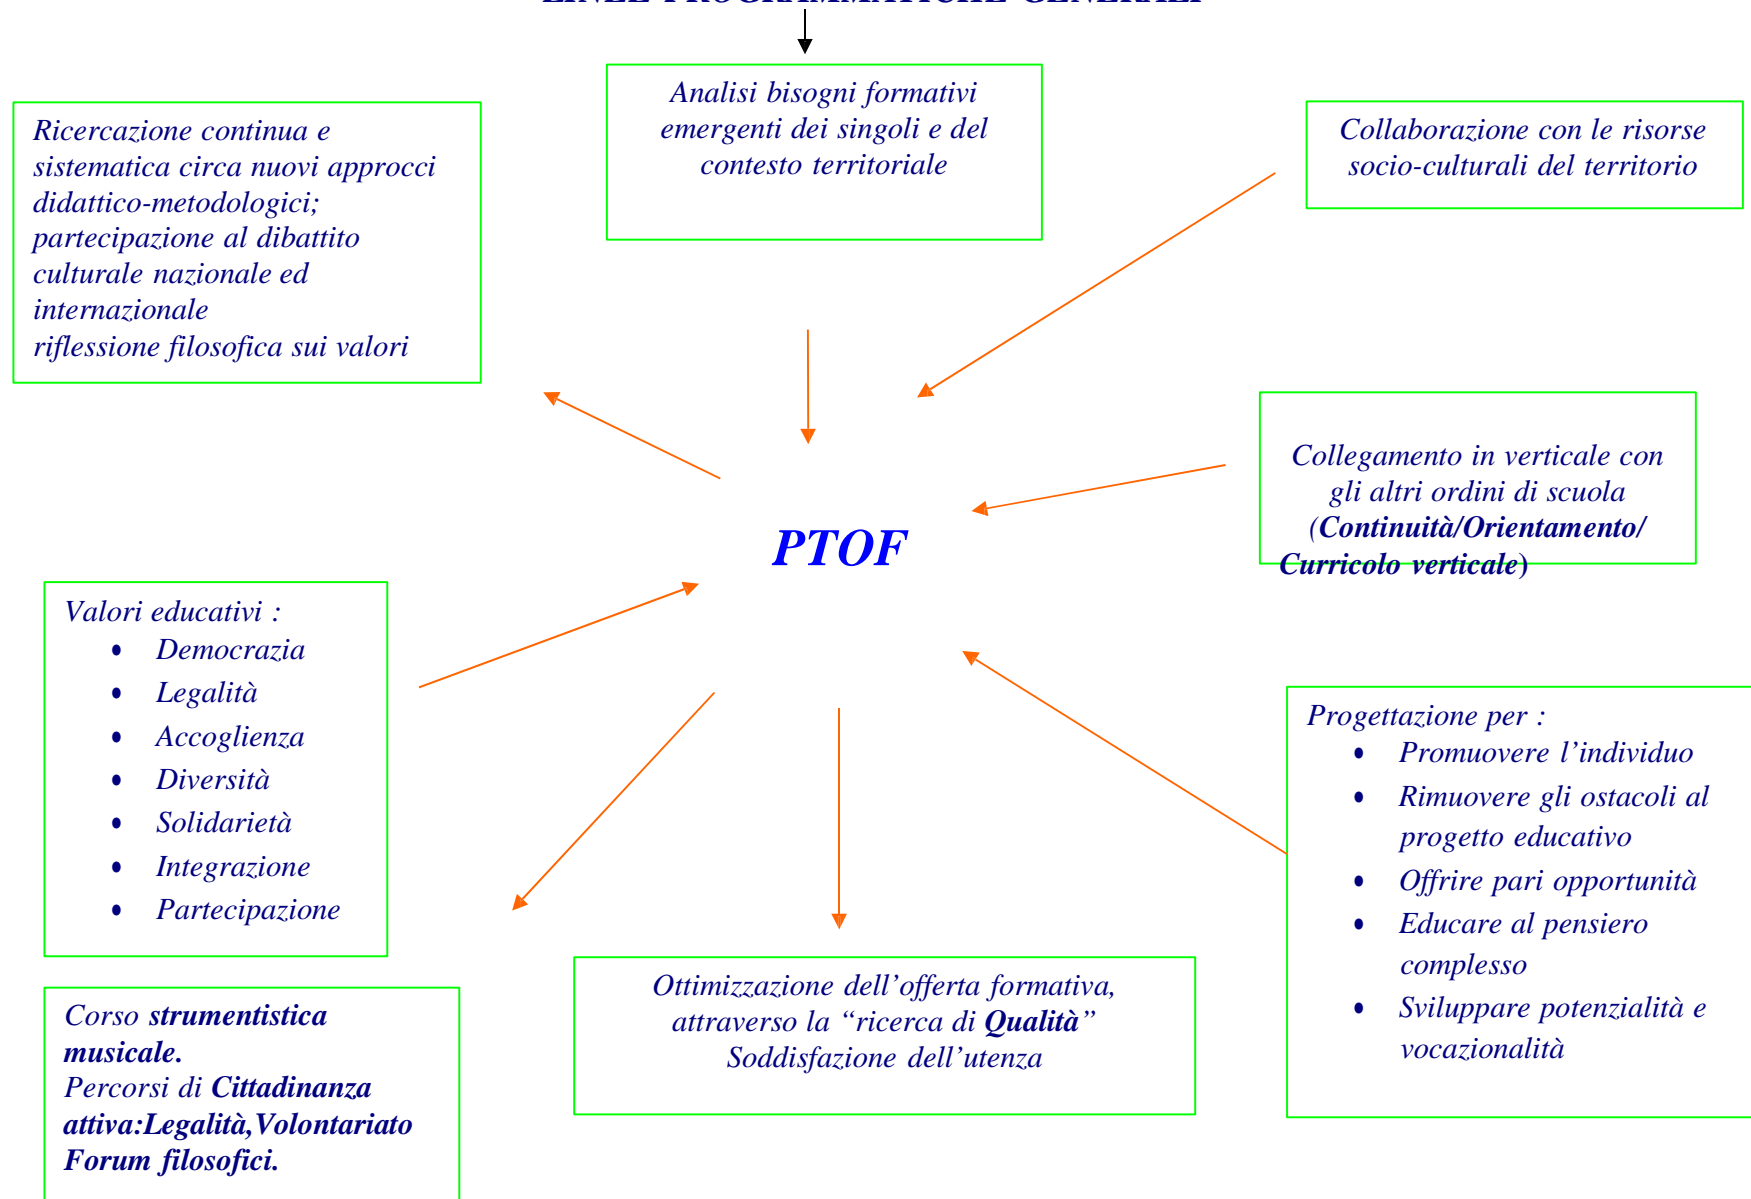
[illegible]

Analisi bisogni formativi emergenti dei singoli e del contesto territoriale

Ricercazione continua e sistematica circa nuovi approcci didattico-metodologici; partecipazione al dibattito culturale nazionale ed internazionale
riflessione filosofica sui valori

Collaborazione con le risorse socio-culturali del territorio

Collegamento in verticale con gli altri ordini di scuola (**Continuità/Orientamento/ Curricolo verticale**)

PTOF

Valori educativi :
- Democrazia
- Legalità
- Accoglienza
- Diversità
- Solidarietà
- Integrazione
- Partecipazione

Progettazione per :
- Promuovere l'individuo
- Rimuovere gli ostacoli al progetto educativo
- Offrire pari opportunità
- Educare al pensiero complesso
- Sviluppare potenzialità e vocazionalità

Corso **strumentistica musicale.**
Percorsi di **Cittadinanza attiva:Legalità,Volontariato Forum filosofici.**

Ottimizzazione dell'offerta formativa, attraverso la "ricerca di **Qualità**"
Soddisfazione dell'utenza